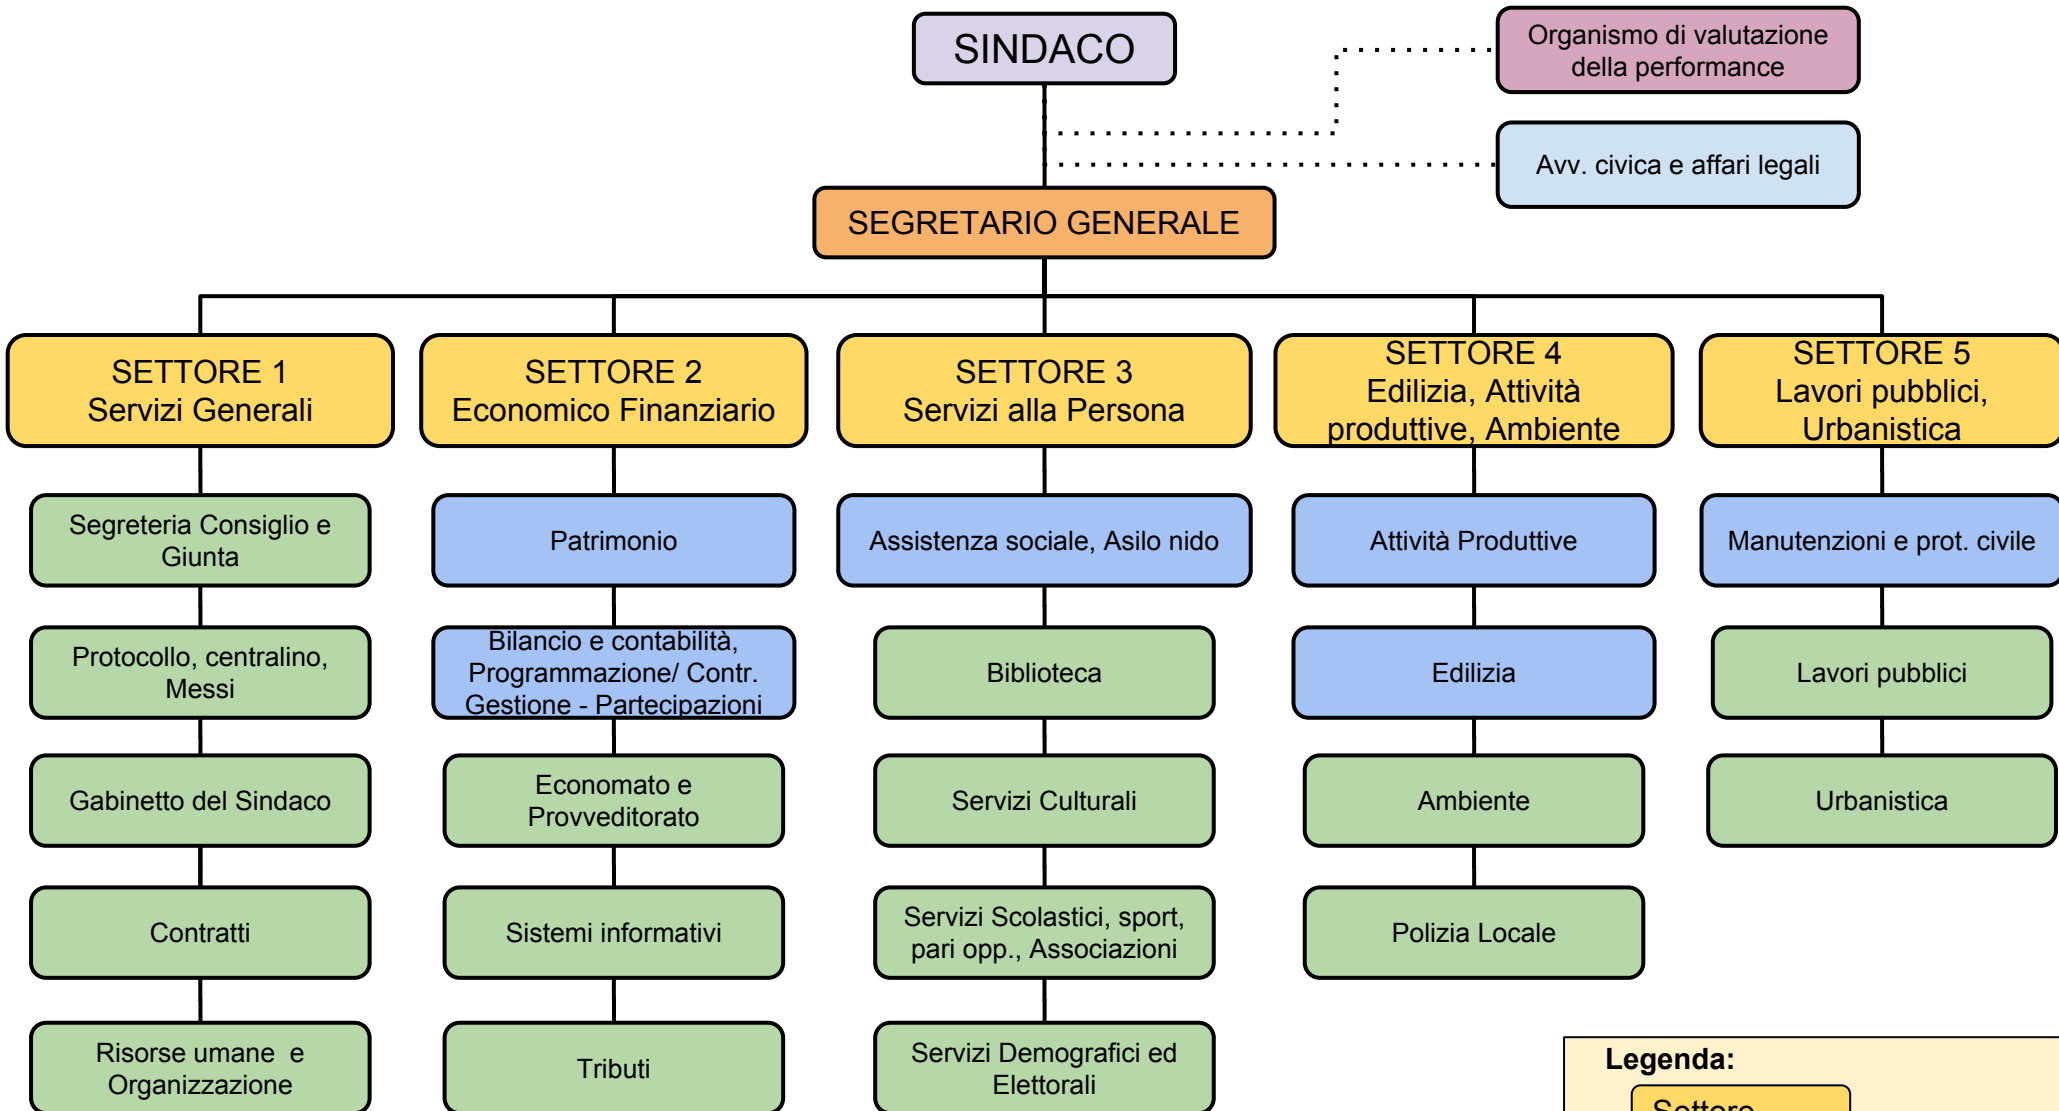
SINDACO

Organismo di valutazione della performance

Avv. civica e affari legali

SEGRETARIO GENERALE

SETTORE 1
Servizi Generali

Segreteria Consiglio e Giunta

Protocollo, centralino, Messi

Gabinetto del Sindaco

Contratti

Risorse umane e Organizzazione

SETTORE 2
Economico Finanziario

Patrimonio

Bilancio e contabilità, Programmazione/ Contr. Gestione - Partecipazioni

Economato e Provveditorato

Sistemi informativi

Tributi

SETTORE 3
Servizi alla Persona

Assistenza sociale, Asilo nido

Biblioteca

Servizi Culturali

Servizi Scolastici, sport, pari opp., Associazioni

Servizi Demografici ed Elettorali

SETTORE 4
Edilizia, Attività produttive, Ambiente

Attività Produttive

Edilizia

Ambiente

Polizia Locale

SETTORE 5
Lavori pubblici, Urbanistica

Manutenzioni e prot. civile

Lavori pubblici

Urbanistica

Legenda:
Settore